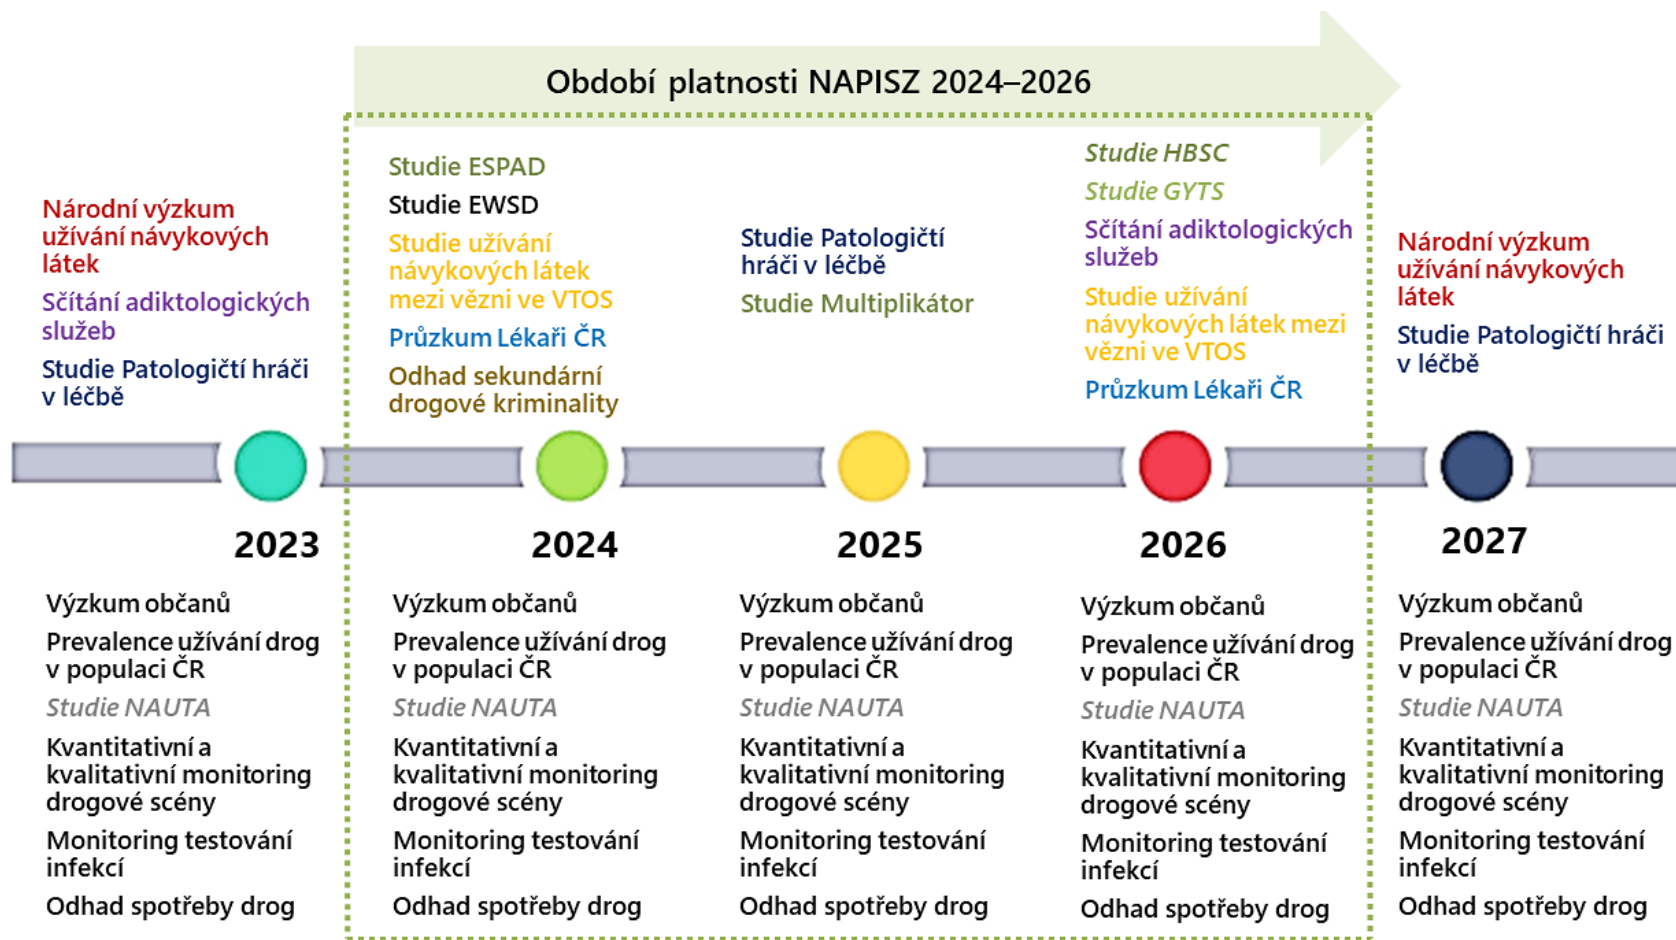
Období platnosti NAPISZ 2024–2026

Národní výzkum užívání návykových látek

Sčítání adiktologických služeb

Studie Patologičtí hráči v léčbě

Studie ESPAD

Studie EWSD

Studie užívání návykových látek mezi vězni ve VTOS

Průzkum Lékaři ČR

Odhad sekundární drogové kriminality

Studie Patologičtí hráči v léčbě

Studie Multiplikátor

Studie HBSC

Studie GYTS

Sčítání adiktologických služeb

Studie užívání návykových látek mezi vězni ve VTOS

Průzkum Lékaři ČR

Národní výzkum užívání návykových látek

Studie Patologičtí hráči v léčbě

2023

Výzkum občanů

Prevalence užívání drog v populaci ČR

Studie NAUTA

Kvantitativní a kvalitativní monitoring drogové scény

Monitoring testování infekcí

Odhad spotřeby drog

2024

Výzkum občanů

Prevalence užívání drog v populaci ČR

Studie NAUTA

Kvantitativní a kvalitativní monitoring drogové scény

Monitoring testování infekcí

Odhad spotřeby drog

2025

Výzkum občanů

Prevalence užívání drog v populaci ČR

Studie NAUTA

Kvantitativní a kvalitativní monitoring drogové scény

Monitoring testování infekcí

Odhad spotřeby drog

2026

Výzkum občanů

Prevalence užívání drog v populaci ČR

Studie NAUTA

Kvantitativní a kvalitativní monitoring drogové scény

Monitoring testování infekcí

Odhad spotřeby drog

2027

Výzkum občanů

Prevalence užívání drog v populaci ČR

Studie NAUTA

Kvantitativní a kvalitativní monitoring drogové scény

Monitoring testování infekcí

Odhad spotřeby drog